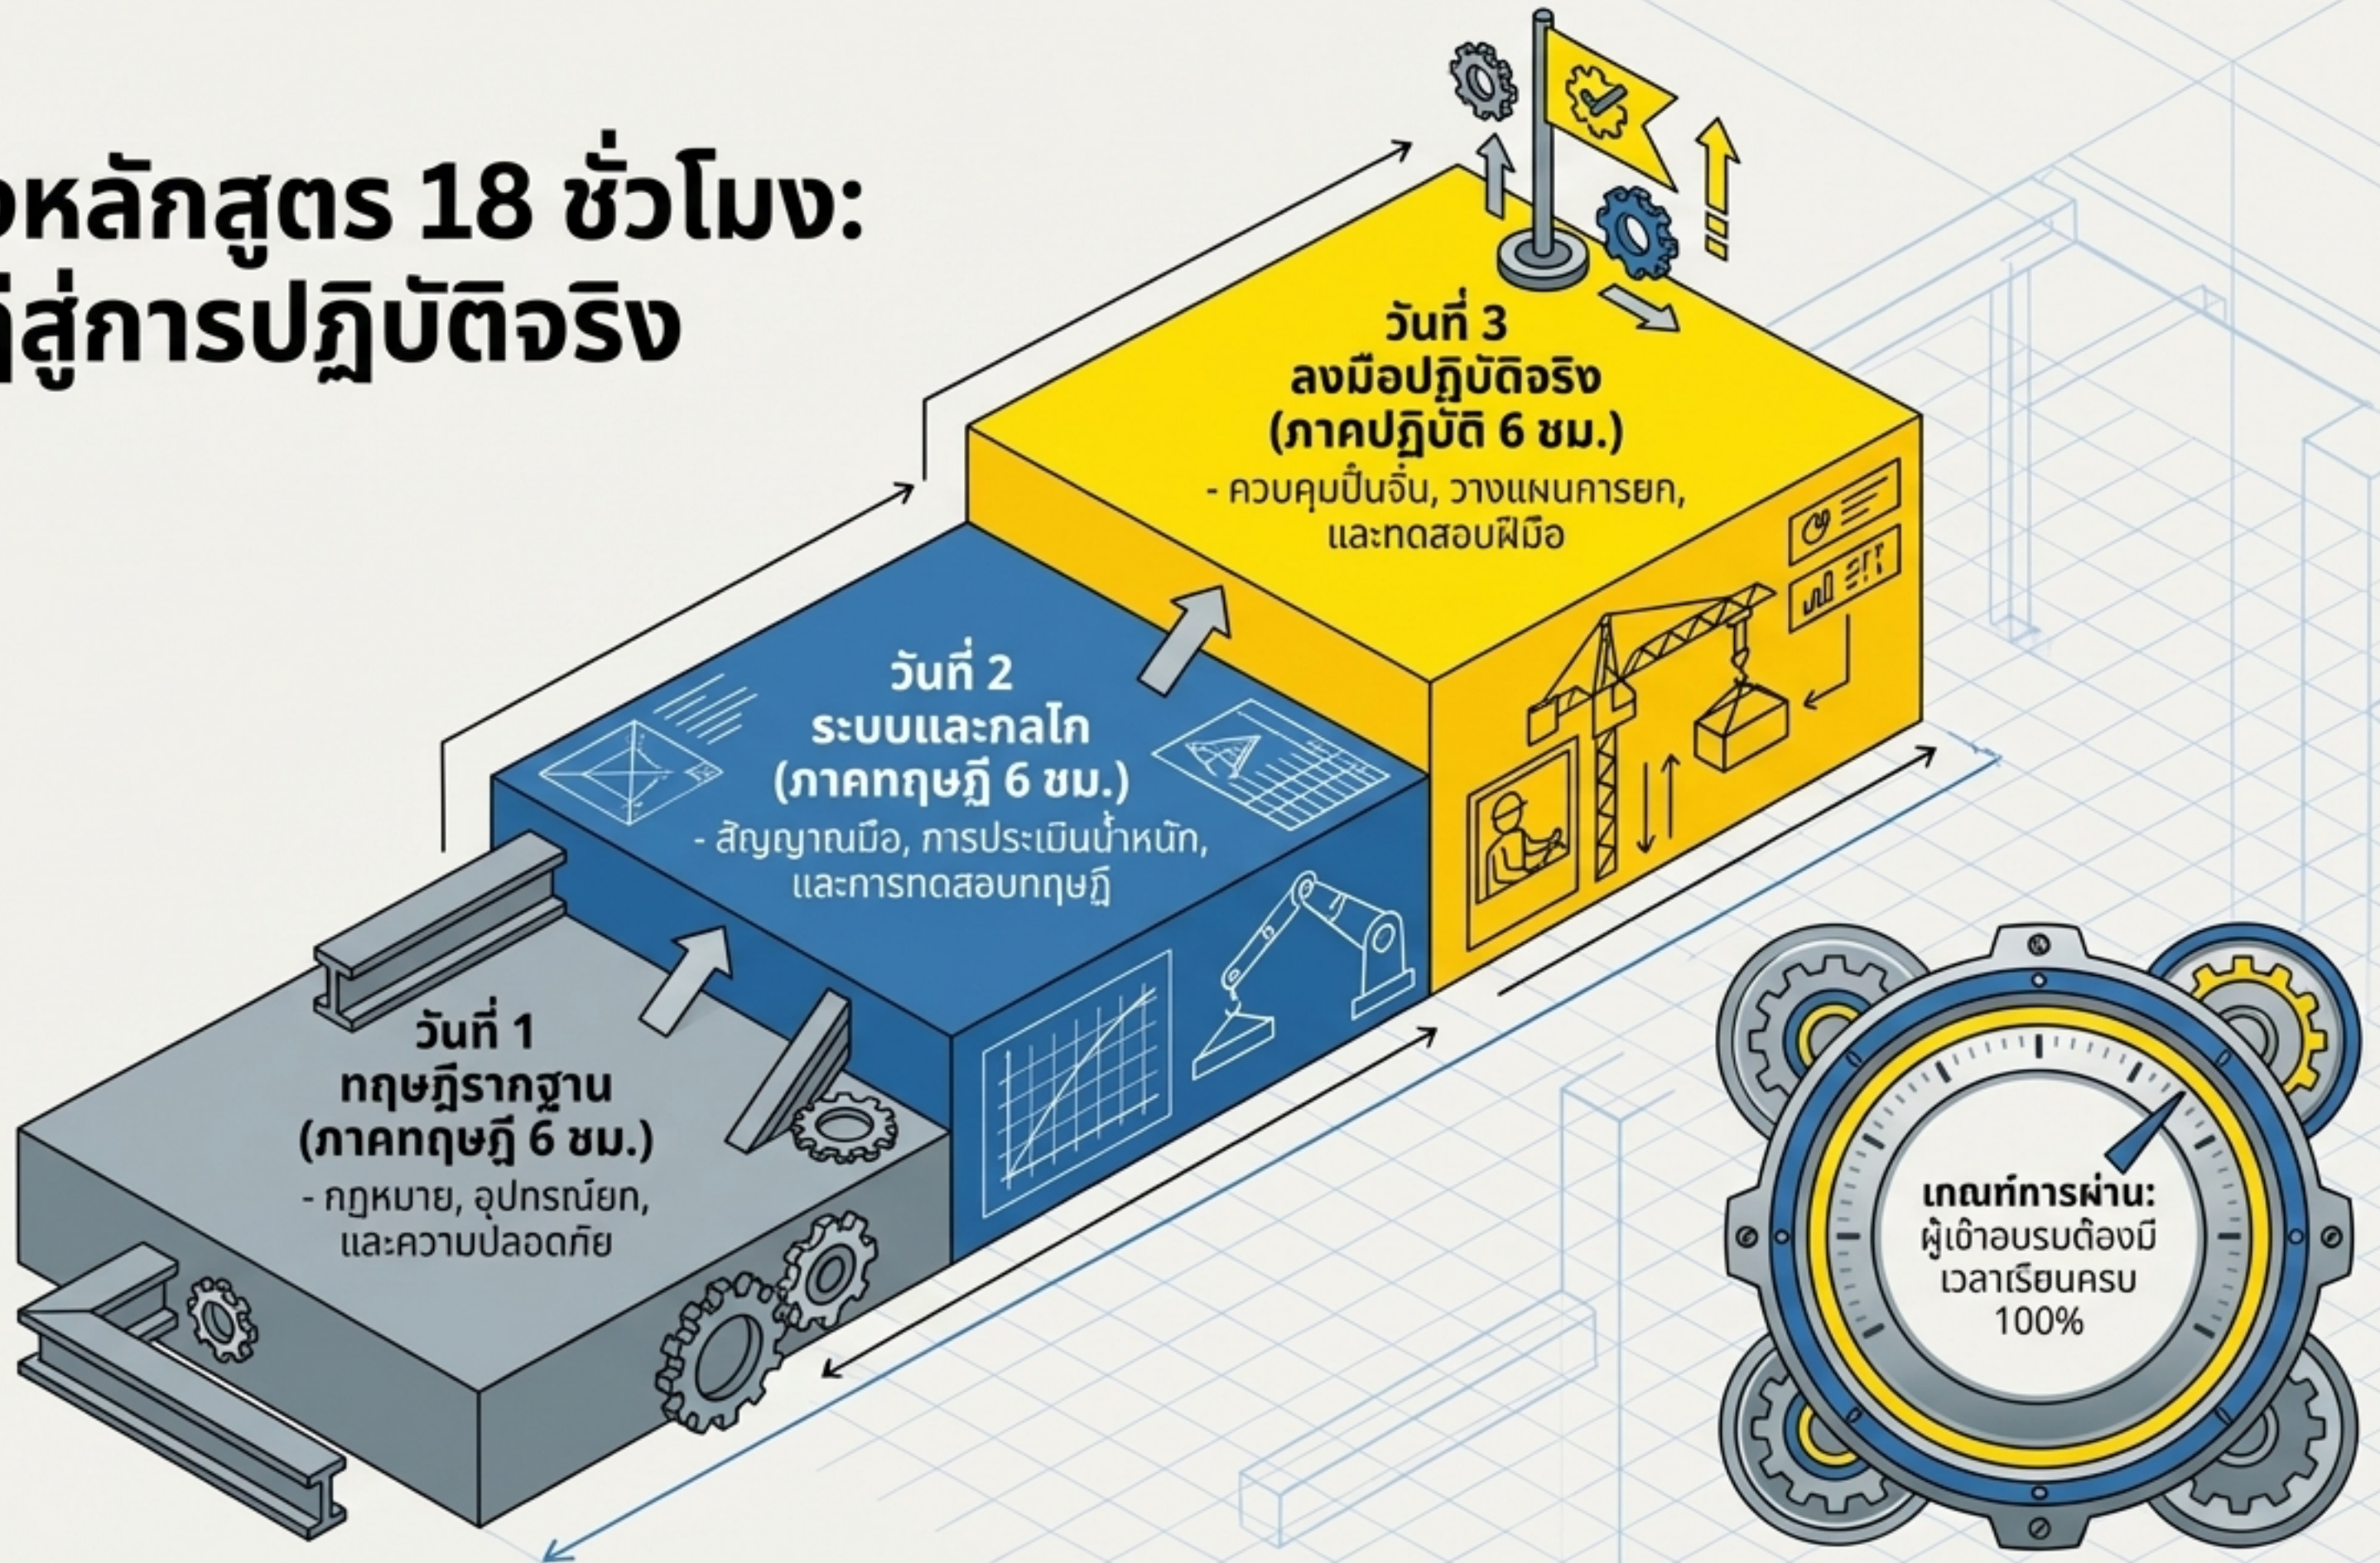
อหลักสูตร 18 ชั่วโมง:
ู่สู่การปฏิบัติจริง

วันที่ 3
ลงมือปฏิบัติจริง
(ภาคปฏิบัติ 6 ชม.)
- ควบคุมปั้นจั่น, วางแผนการยก, และทดสอบฝีมือ

วันที่ 2
ระบบและกลไก
(ภาคทฤษฎี 6 ชม.)
- สัญญาณมือ, การประเมินน้ำหนัก, และการทดสอบทฤษฎี

วันที่ 1
ทฤษฎีรากฐาน
(ภาคทฤษฎี 6 ชม.)
- กฎหมาย, อุปกรณ์ยก, และความปลอดภัย

เกณฑ์การผ่าน:
ผู้เข้าอบรมต้องมีเวลาเรียนครบ 100%